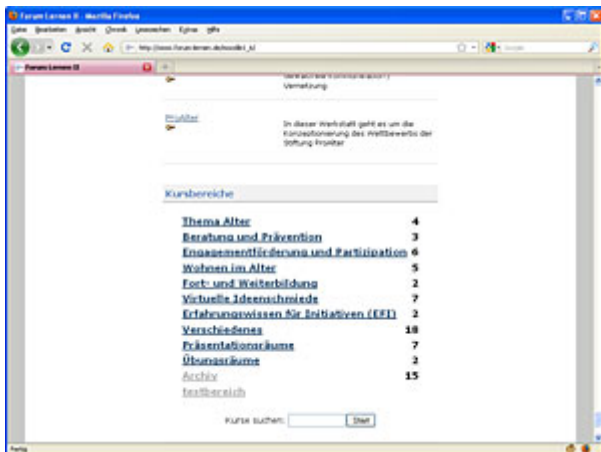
Forum Lernen II - Mozilla Firefox

Datei Bearbeiten Ansicht Chronik Lesezeichen Extras Hilfe

http://www.forum-lernen.de/moodle/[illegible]

Google

Forum Lernen II

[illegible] Kommunikation / Vernetzung

Projekt

In dieser Werkstatt geht es um die Konzeptionierung des Wettbewerbs der Stiftung ProAlter

Kursbereiche

| | |
|---|---|
| Thema Alter | 4 |
| Beratung und Prävention | 3 |
| Engagementförderung und Partizipation | 6 |
| Wohnen im Alter | 5 |
| Fort- und Weiterbildung | 2 |
| Virtuelle Ideenschmiede | 7 |
| Erfahrungswissen für Initiativen (EFI) | 2 |
| Verschiedenes | 18 |
| Präsentationsräume | 7 |
| Übungsräume | 2 |
| Archiv | 15 |
| testbereich | |

Kurse suchen: Start

Fertig